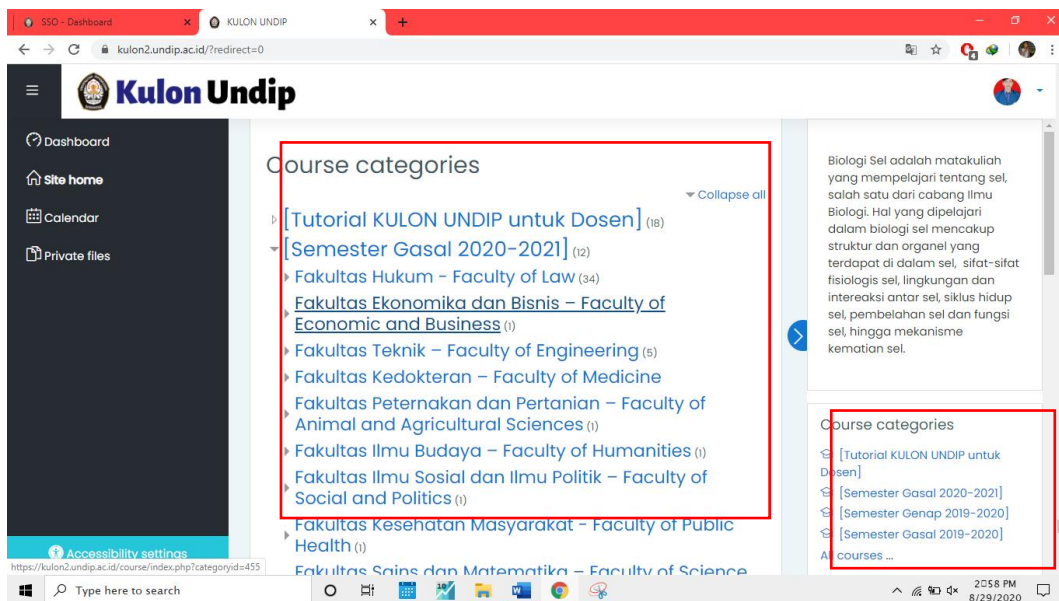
SSO - Dashboard
KULON UNDIP
+
kulon2.undip.ac.id/?redirect=0

Kulon Undip

Dashboard
Site home
Calendar
Private files

Course categories
Collapse all
[Tutorial KULON UNDIP untuk Dosen] (18)
[Semester Gasal 2020-2021] (12)
Fakultas Hukum - Faculty of Law (34)
Fakultas Ekonomika dan Bisnis – Faculty of Economic and Business (1)
Fakultas Teknik – Faculty of Engineering (5)
Fakultas Kedokteran – Faculty of Medicine
Fakultas Peternakan dan Pertanian – Faculty of Animal and Agricultural Sciences (1)
Fakultas Ilmu Budaya – Faculty of Humanities (1)
Fakultas Ilmu Sosial dan Ilmu Politik – Faculty of Social and Politics (1)
Fakultas Kesehatan Masyarakat - Faculty of Public Health (1)
Fakultas Sains dan Matematika – Faculty of Science

Biologi Sel adalah matakuliah yang mempelajari tentang sel, salah satu dari cabang Ilmu Biologi. Hal yang dipelajari dalam biologi sel mencakup struktur dan organel yang terdapat di dalam sel, sifat-sifat fisiologis sel, lingkungan dan intereaksi antar sel, siklus hidup sel, pembelahan sel dan fungsi sel, hingga mekanisme kematian sel.

Course categories
[Tutorial KULON UNDIP untuk Dosen]
[Semester Gasal 2020-2021]
[Semester Genap 2019-2020]
[Semester Gasal 2019-2020]
All courses ...

Accessibility settings
https://kulon2.undip.ac.id/course/index.php?categoryid=455
Type here to search
2:58 PM
8/29/2020